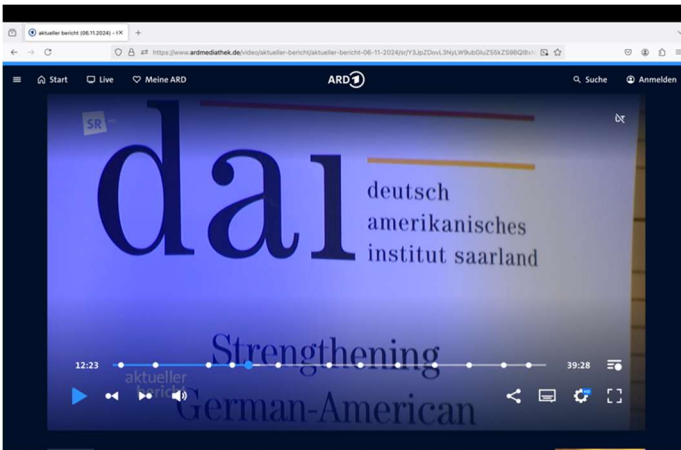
aktueller bericht (06.11.2024) - EX

https://www.ardmediathek.de/video/aktueller-bericht/aktueller-bericht-06-11-2024/sr/Y3JpZDovL3NyLW9ubGluZS5kZS9BQ0I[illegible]

Start Live Meine ARD ARD Suche Anmelden

SR

dai

deutsch amerikanisches institut saarland

Strengthening German-American

12:23 39:28

aktueller bericht